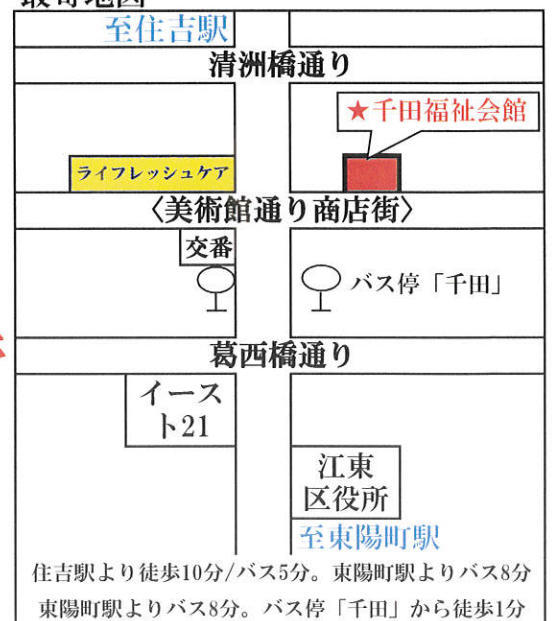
至住吉駅

清洲橋通り

★千田福祉会館

ライフレッシュケア

〈美術館通り商店街〉

交番

バス停「千田」

葛西橋通り

イースト21

江東区役所

至東陽町駅

住吉駅より徒歩10分/バス5分。東陽町駅よりバス8分

東陽町駅よりバス8分。バス停「千田」から徒歩1分